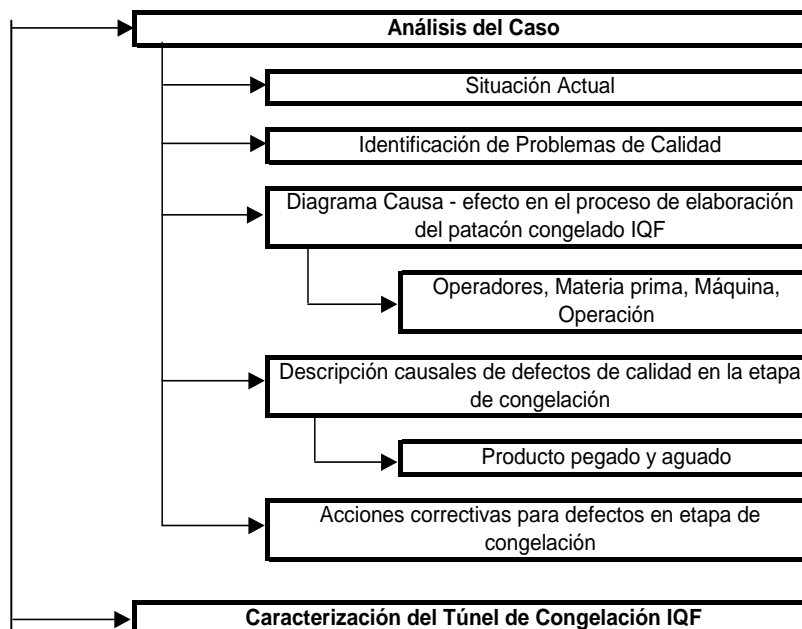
Análisis del Caso

Situación Actual

Identificación de Problemas de Calidad

Diagrama Causa - efecto en el proceso de elaboración del patacón congelado IQF

Operadores, Materia prima, Máquina, Operación

Descripción causales de defectos de calidad en la etapa de congelación

Producto pegado y aguado

Acciones correctivas para defectos en etapa de congelación

Caracterización del Túnel de Congelación IQF